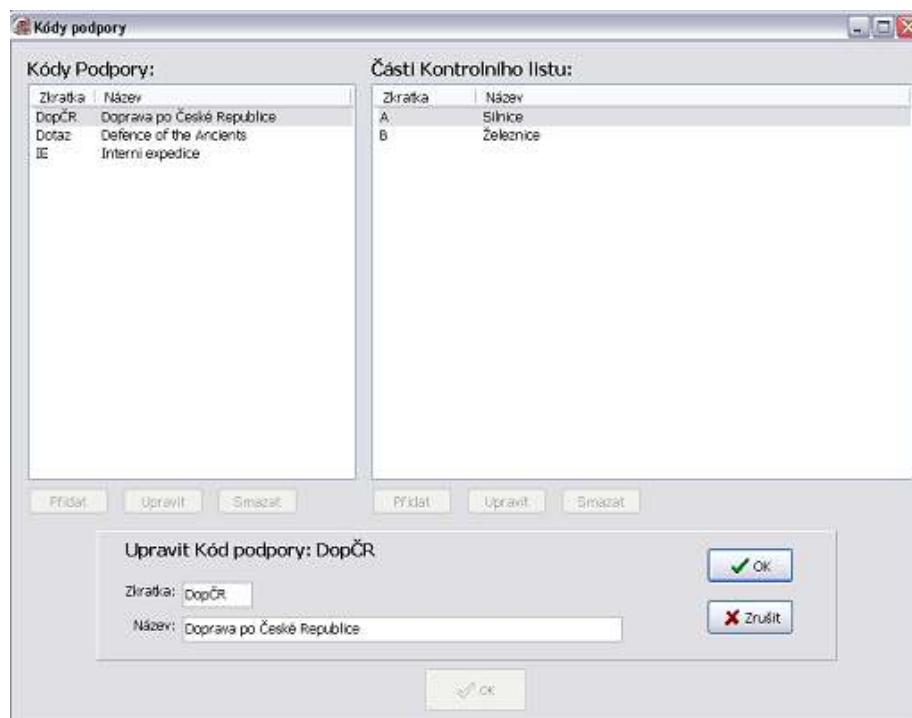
Kódy podpory

Kódy Podpory:

| Zkratka | Název |
|---|---|
| DopČR | Doprava po České Republice |
| Dotaz | Defence of the Ancients |
| IE | Interní expedice |

Části Kontrolního listu:

| Zkratka | Název |
|---|---|
| A | Silnice |
| B | Železnice |

Přidat Upravit Smazat

Přidat Upravit Smazat

Upravit Kód podpory: DopČR

Zkratka: DopČR

Název: Doprava po České Republice

OK

Zrušit

OK